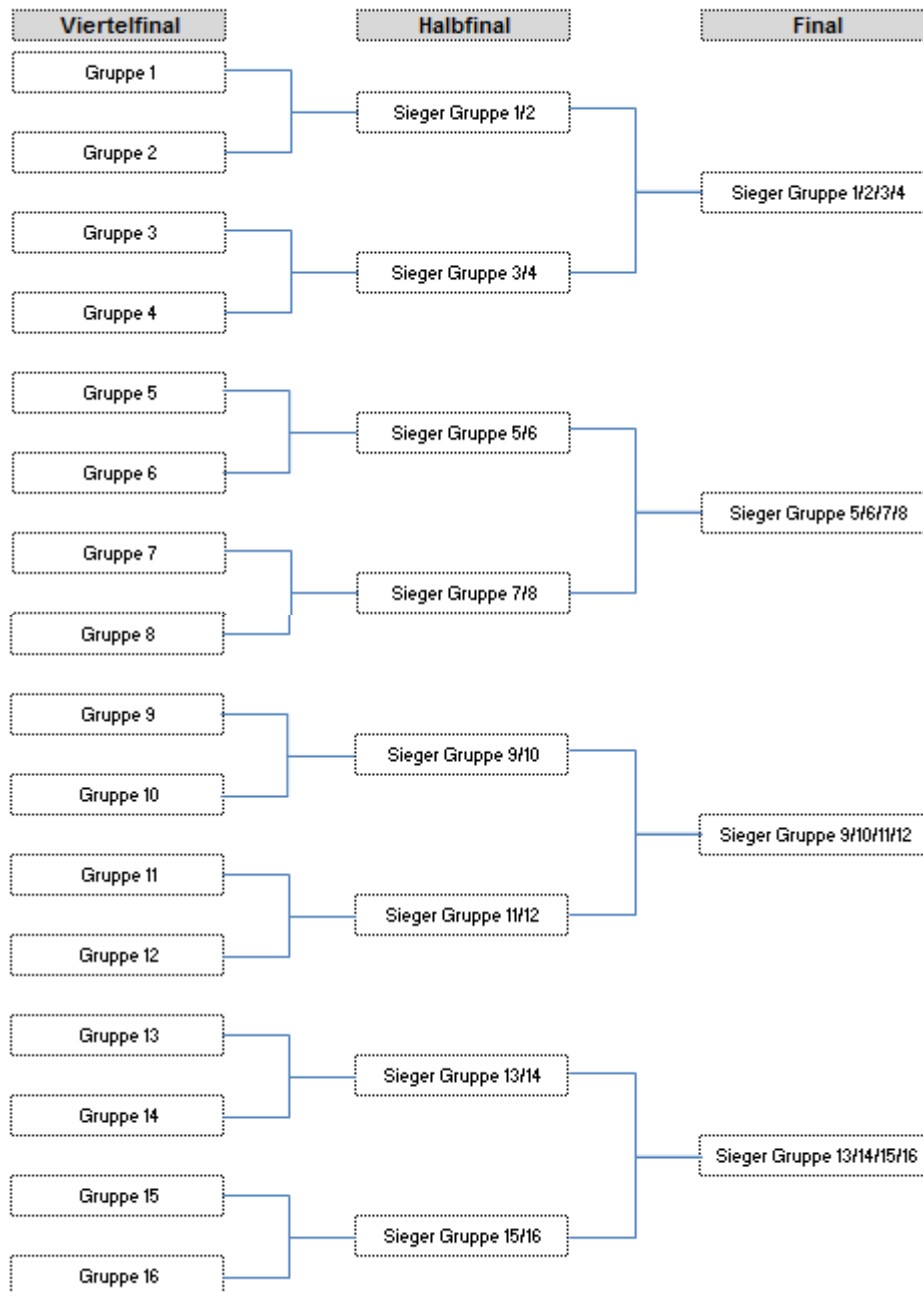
Viertelfinal

Halbfinal

Final

Gruppe 1

Gruppe 2

Sieger Gruppe 1/2

Gruppe 3

Gruppe 4

Sieger Gruppe 3/4

Sieger Gruppe 1/2/3/4

Gruppe 5

Gruppe 6

Sieger Gruppe 5/6

Gruppe 7

Gruppe 8

Sieger Gruppe 7/8

Sieger Gruppe 5/6/7/8

Gruppe 9

Gruppe 10

Sieger Gruppe 9/10

Gruppe 11

Gruppe 12

Sieger Gruppe 11/12

Sieger Gruppe 9/10/11/12

Gruppe 13

Gruppe 14

Sieger Gruppe 13/14

Gruppe 15

Gruppe 16

Sieger Gruppe 15/16

Sieger Gruppe 13/14/15/16